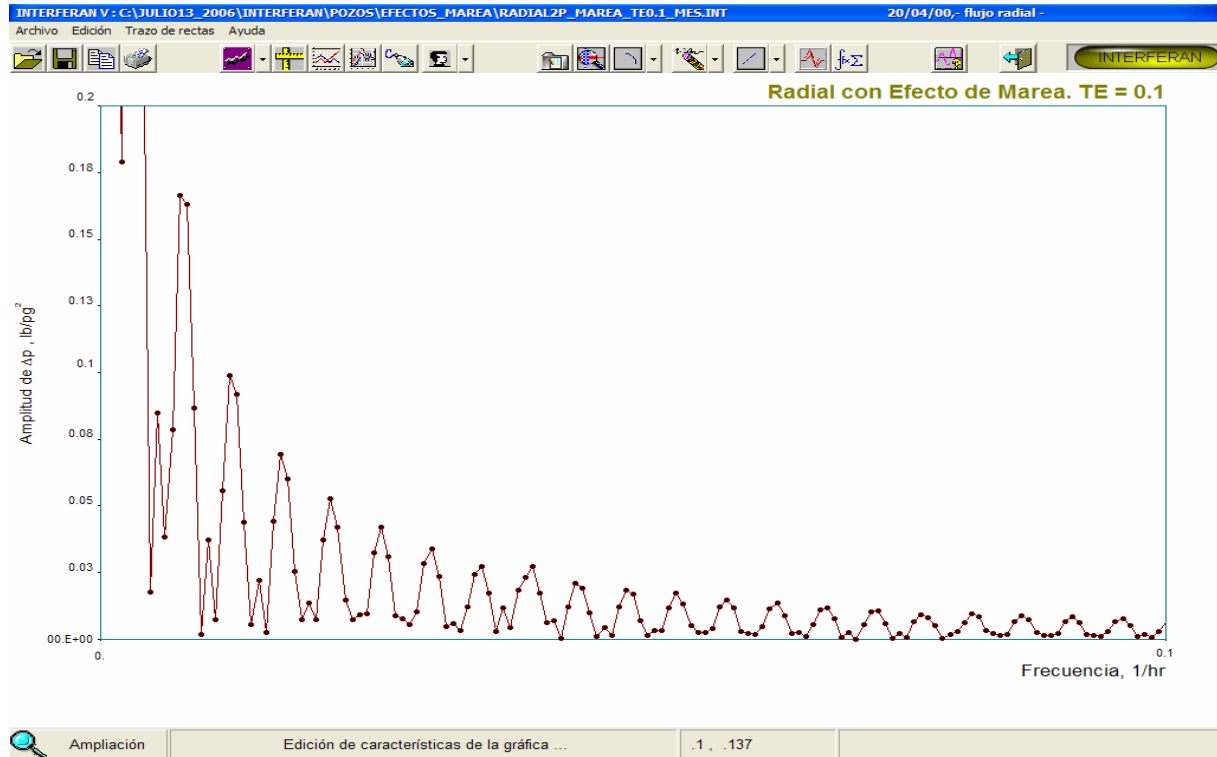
INTERFERAN V : C:\JULIO13_2006\INTERFERAN\POZOS\EFECTOS_MAREA\RADIAL2P_MAREA_TE0.1_MES.INT 20/04/00,- flujo radial -

Archivo Edición Trazo de rectas Ayuda

INTERFERAN

Radial con Efecto de Marea. TE = 0.1

0.2
0.18
0.15
0.13
0.1
0.08
0.05
0.03
00.E+00

Amplitud de Δp , lb/pg$^2$

0.
0.1

Frecuencia, 1/hr

Ampliación | Edición de características de la gráfica ... | .1 , .137